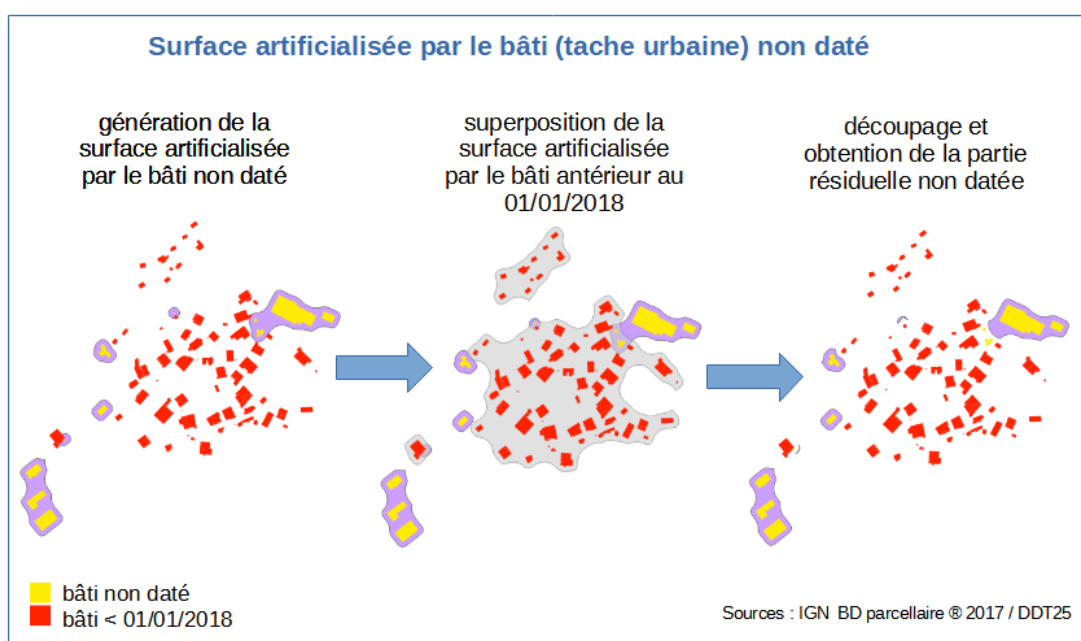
Surface artificialisée par le bâti (tache urbaine) non daté

génération de la surface artificialisée par le bâti non daté

superposition de la surface artificialisée par le bâti antérieur au 01/01/2018

découpage et obtention de la partie résiduelle non datée

bâti non daté
bâti < 01/01/2018

Sources : IGN BD parcellaire ® 2017 / DDT25